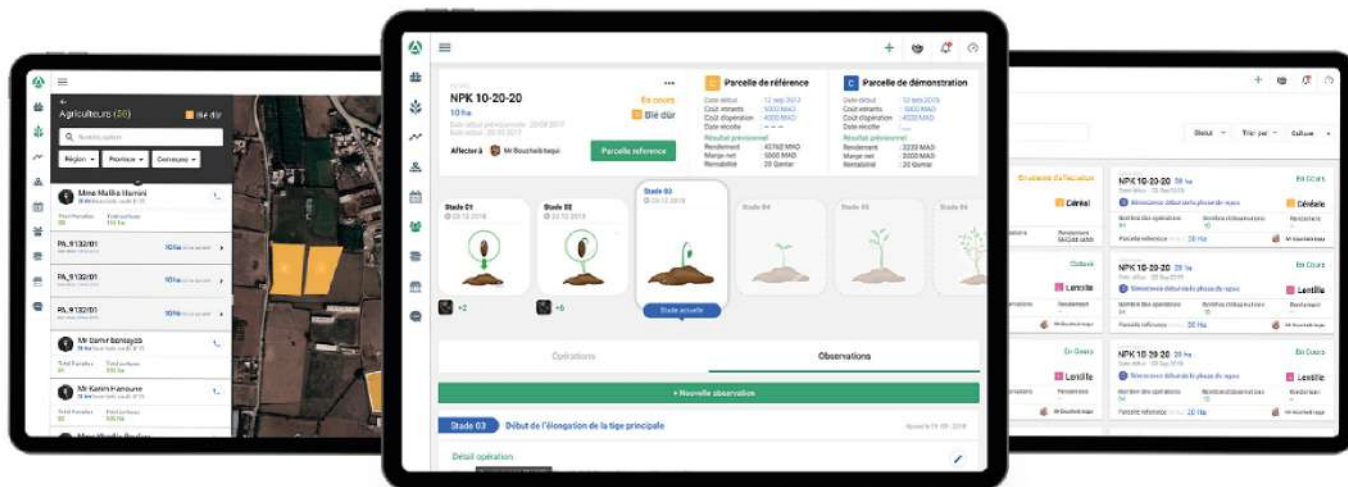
Agriculteurs (30)
Blé dur
Région
Province
Commune
Mme Malika Hamini
PA_9132/01
10 ha
PA_9132/01
10 ha
PA_9132/01
10 ha
Mr Samir Bensayas
Mr Karim Hanoune
NPK 10-20-20
10 ha
En cours
Blé dur
Affecter à
Mr Bouzhaibtaqui
Parcelle reference
C Parcelle de référence
Date début
12 sep 2019
Coût intrants
5000 MAD
Coût d'opération
4000 MAD
Date récolte
Résultat prévisionnel
Rendement
Marge net
5000 MAD
Rentabilité
20 Qantar
C Parcelle de démonstration
Date début
12 sep 2019
Coût intrants
Coût d'opération
4000 MAD
Date récolte
Résultat prévisionnel
Rendement
Marge net
Rentabilité
20 Qantar
Stade 01
Stade 02
Stade 03
Stade 04
Stade 05
Stade 06
+2
+6
Stade actuelle
Opérations
Observations
+ Nouvelle observation
Stade 03
Début de l'élongation de la tige principale
Detail opération
Statut
Trier par
Culture
NPK 10-20-20
En Cours
Céréale
Parcelle référence
Culture
NPK 10-20-20
En Cours
Lentille
Lentille
Parcelle référence
20 Ha
En Cours
NPK 10-20-20
En Cours
Lentille
Lentille
Parcelle référence
20 Ha